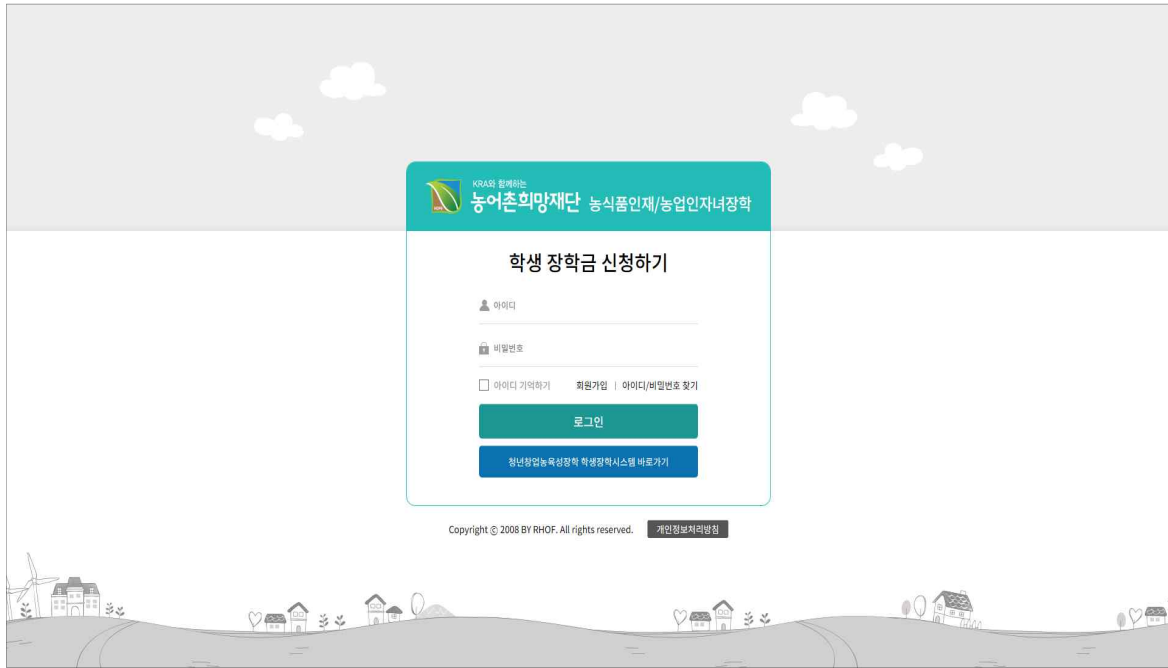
KRA와 함께하는
농어촌희망재단 농식품인재/농업인자녀장학

학생 장학금 신청하기

아이디

비밀번호

아이디 기억하기 회원가입 | 아이디/비밀번호 찾기

로그인

청년창업농육성장학 학생장학시스템 바로가기

Copyright © 2008 BY RHOF. All rights reserved. 개인정보처리방침